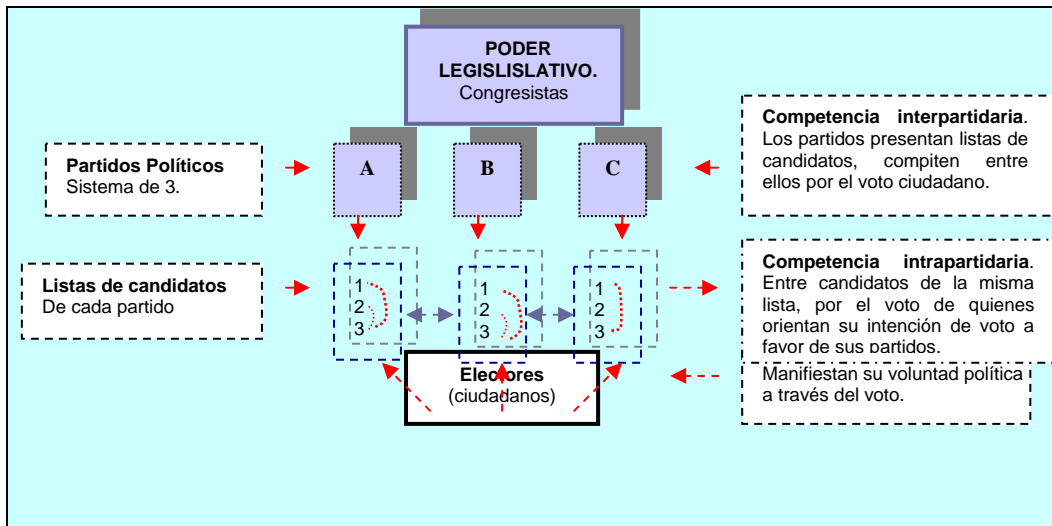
PODER LEGISLISLATIVO.
Congresistas

Competencia interpartidaria. Los partidos presentan listas de candidatos, compiten entre ellos por el voto ciudadano.

Partidos Políticos
Sistema de 3.

A

B

C

Listas de candidatos
De cada partido

1
2
3

1
2
3

1
2
3

Competencia intrapartidaria. Entre candidatos de la misma lista, por el voto de quienes orientan su intención de voto a favor de sus partidos.

Electores
(ciudadanos)

Manifiestan su voluntad política a través del voto.